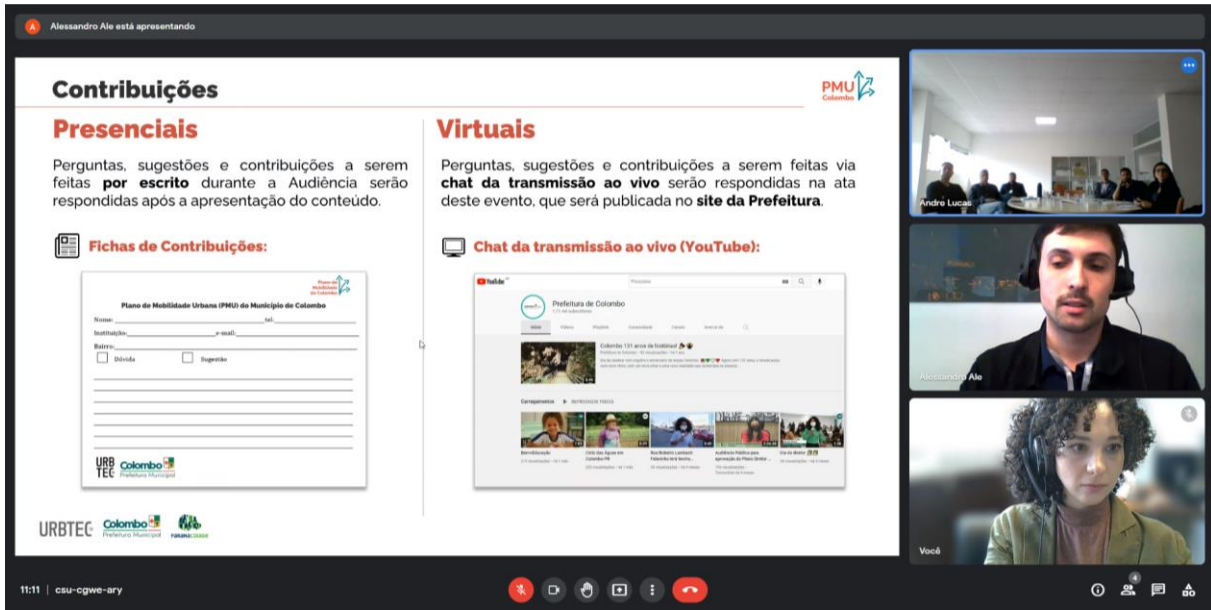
A Alessandro Ale está apresentando

Contribuições

PMU Colombo

Presenciais

Perguntas, sugestões e contribuições a serem feitas **por escrito** durante a Audiência serão respondidas após a apresentação do conteúdo.

Fichas de Contribuições:

Plano de Mobilidade Urbana de Colombo

Plano de Mobilidade Urbana (PMU) do Município de Colombo

Nome: tel:
Instituição: e-mail:
Bairro:
Dúvida Sugestão

URBTEC Colombo Prefeitura Municipal

Virtuais

Perguntas, sugestões e contribuições a serem feitas via **chat da transmissão ao vivo** serão respondidas na ata deste evento, que será publicada no **site da Prefeitura**.

Chat da transmissão ao vivo (YouTube):

YouTube

Prefeitura de Colombo

Colombo 131 anos de história!

Carregamentos

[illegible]

URBTEC Colombo Prefeitura Municipal

Andre Lucas

Alessandro Ale

Você

11:11 | csu-cgwe-ary

4